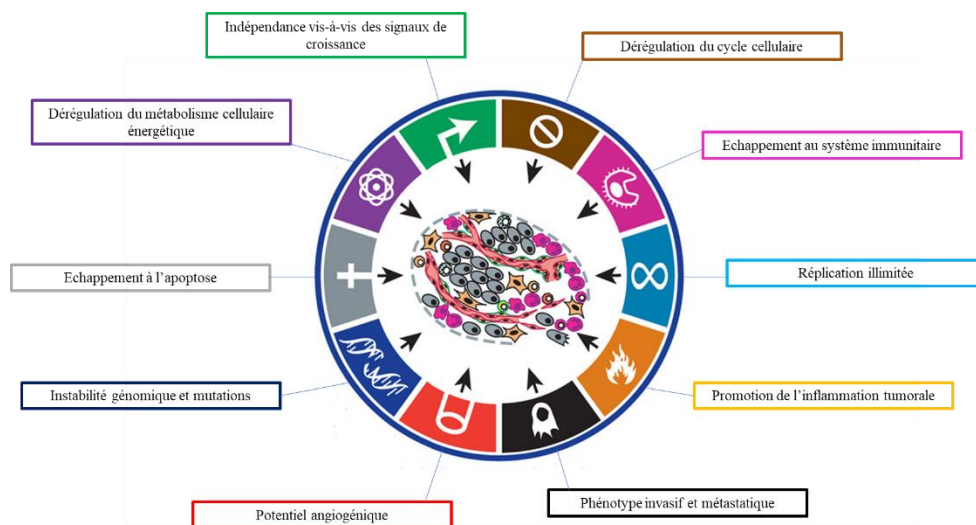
Indépendance vis-à-vis des signaux de croissance

Dérégulation du cycle cellulaire

Dérégulation du métabolisme cellulaire énergétique

Echappement au système immunitaire

Echappement à l'apoptose

Réplication illimitée

Instabilité génomique et mutations

Promotion de l'inflammation tumorale

Potentiel angiogénique

Phénotype invasif et métastatique